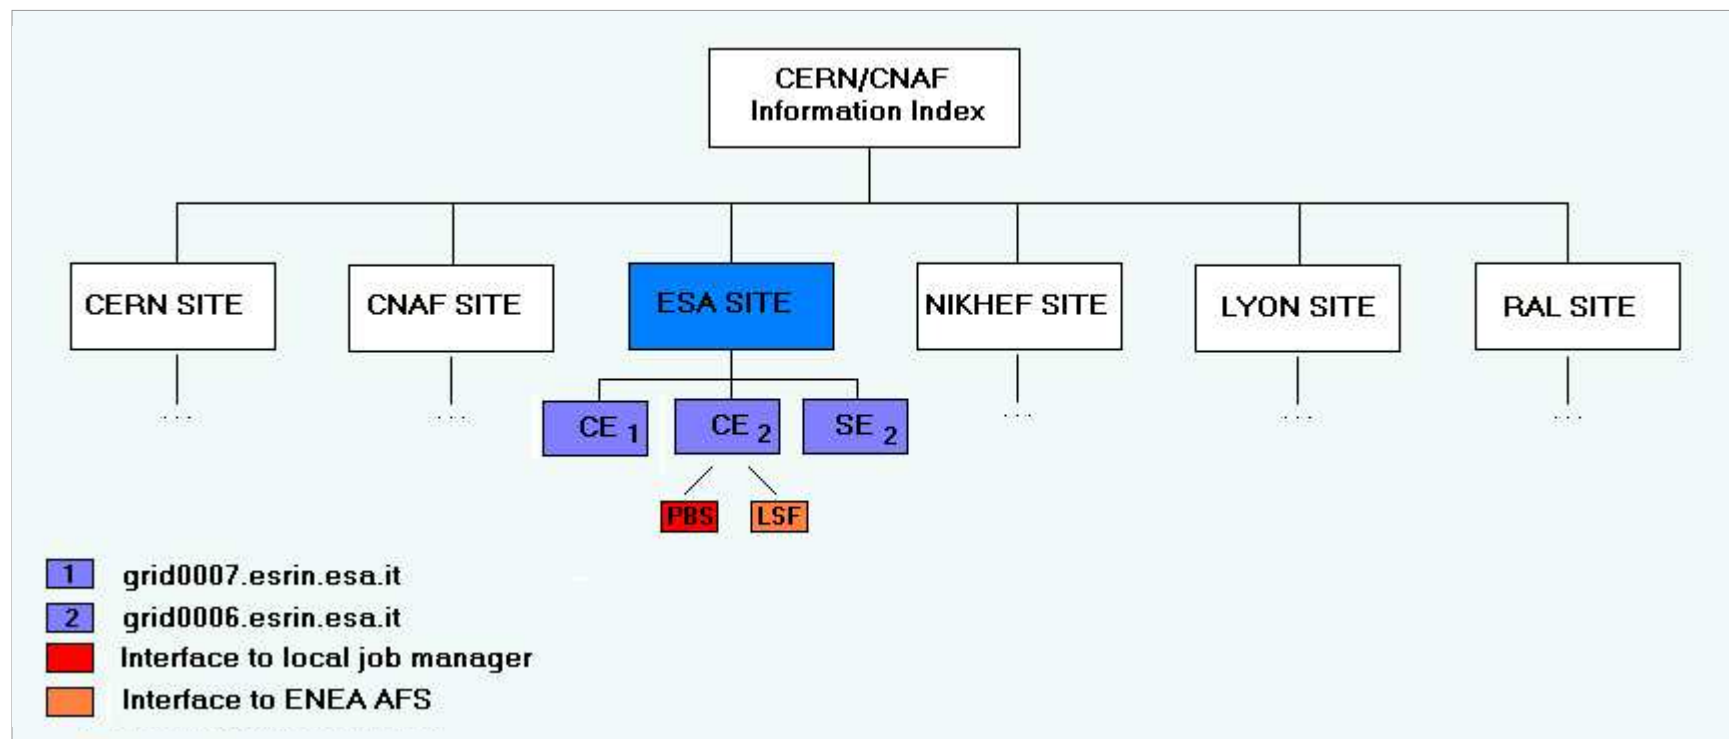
CERN/CNAF
Information Index

CERN SITE
CNAF SITE
ESA SITE
NIKHEF SITE
LYON SITE
RAL SITE

...
...
...
...
...

CE 1
CE 2
SE 2

PBS
LSF

1 grid0007.esrin.esa.it
2 grid0006.esrin.esa.it
Interface to local job manager
Interface to ENEA AFS